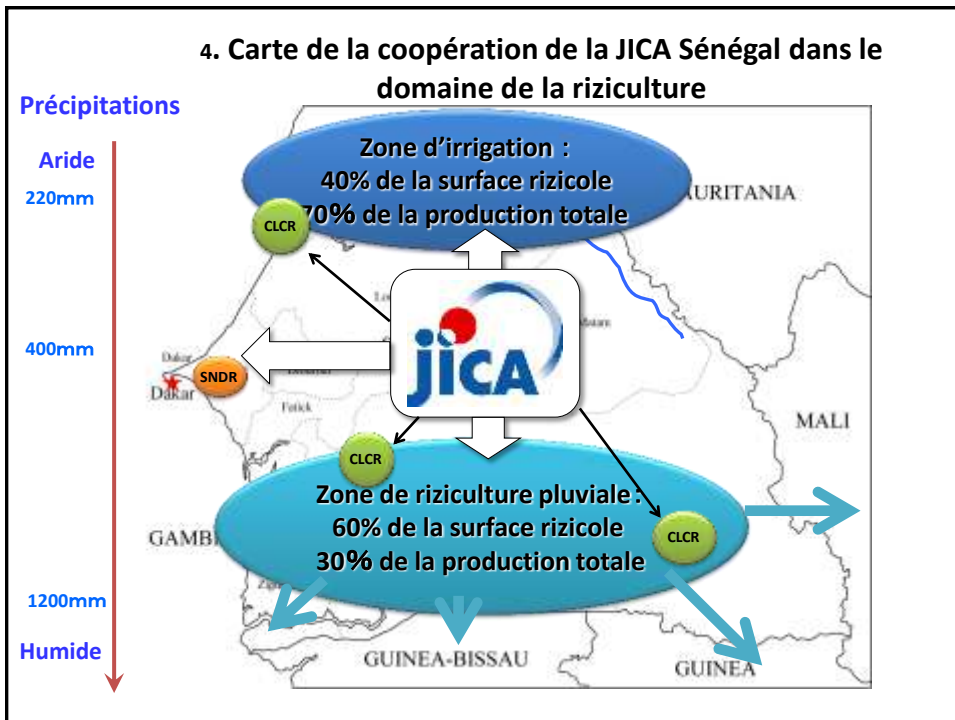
4. Carte de la coopération de la JICA Sénégal dans le domaine de la riziculture

Précipitations

Aride

220mm

400mm

1200mm

Humide

Zone d'irrigation :
40% de la surface rizicole
70% de la production totale

MAURITANIA

CLCR

JICA

Dakar

SNDR

Dakar

Fatick

MALI

CLCR

Zone de riziculture pluviale :
60% de la surface rizicole
30% de la production totale

CLCR

GAMBI

GUINEA-BISSAU

GUINEA